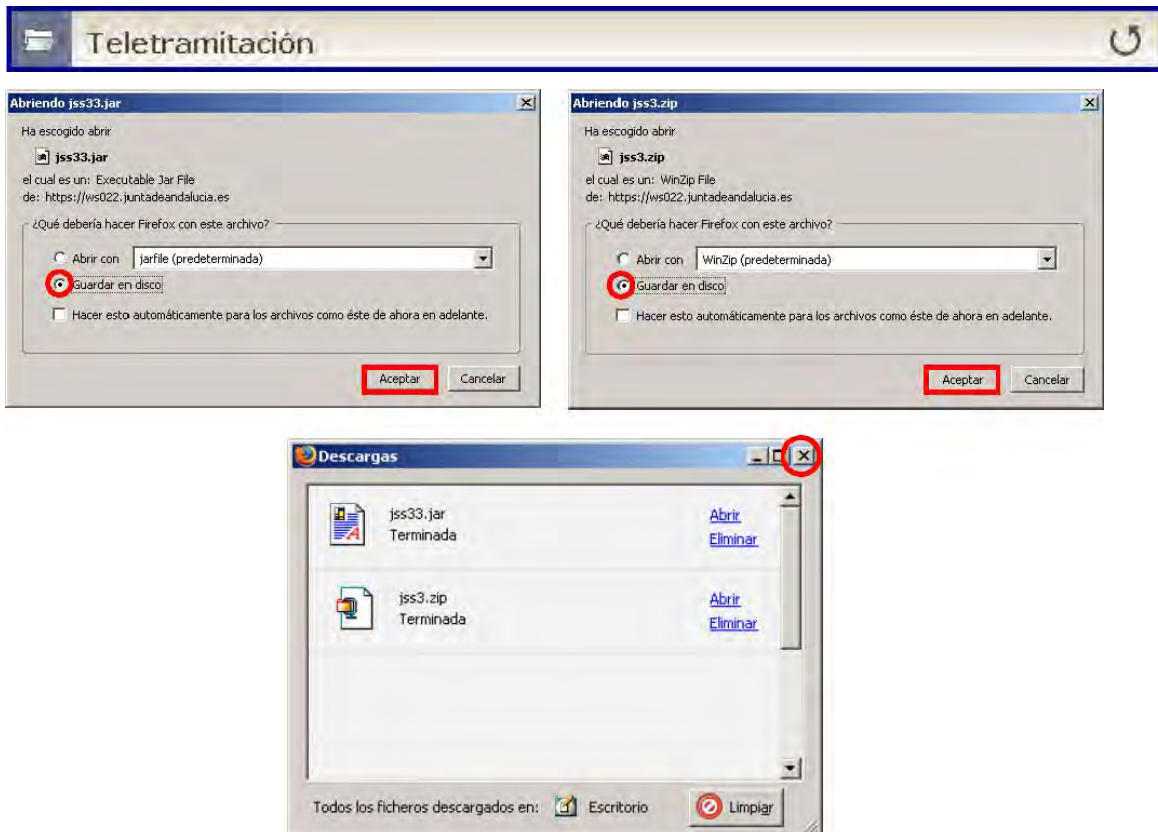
Teletramitación

Abriendo jss33.jar

Ha escogido abrir

jss33.jar

el cual es un: Executable Jar File
de: https://ws022.juntadeandalucia.es

¿Qué debería hacer Firefox con este archivo?

Abrir con jarfile (predeterminada)

Guardar en disco

Hacer esto automáticamente para los archivos como éste de ahora en adelante.

Aceptar Cancelar

Abriendo jss3.zip

Ha escogido abrir

jss3.zip

el cual es un: WinZip File
de: https://ws022.juntadeandalucia.es

¿Qué debería hacer Firefox con este archivo?

Abrir con WinZip (predeterminada)

Guardar en disco

Hacer esto automáticamente para los archivos como éste de ahora en adelante.

Aceptar Cancelar

Descargas

jss33.jar
Terminada
Abrir
Eliminar

jss3.zip
Terminada
Abrir
Eliminar

Todos los ficheros descargados en: Escritorio Limpiar